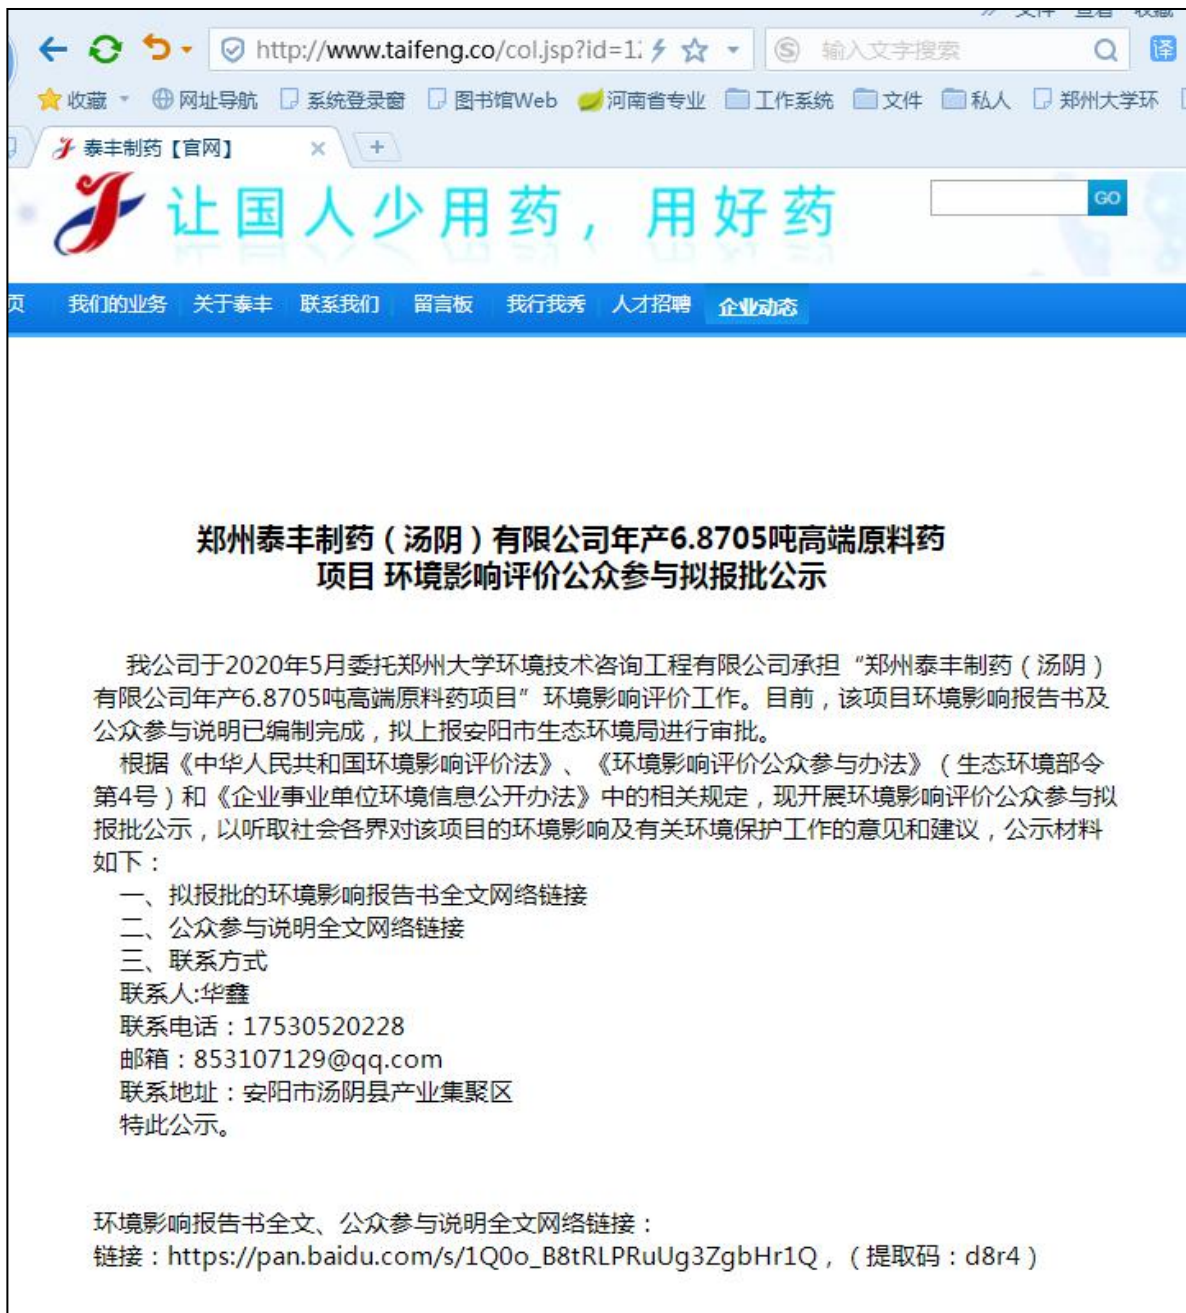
» 文件 查看 收藏

http://www.taifeng.co/col.jsp?id=1: 输入文字搜索 译

收藏 网址导航 系统登录窗 图书馆Web 河南省专业 工作系统 文件 私人 郑州大学环

泰丰制药【官网】 × +

让国人少用药，用好药

GO

页 我们的业务 关于泰丰 联系我们 留言板 我行我秀 人才招聘 企业动态

郑州泰丰制药（汤阴）有限公司年产6.8705吨高端原料药项目 环境影响评价公众参与拟报批公示

我公司于2020年5月委托郑州大学环境技术咨询工程有限公司承担“郑州泰丰制药（汤阴）有限公司年产6.8705吨高端原料药项目”环境影响评价工作。目前，该项目环境影响报告书及公众参与说明已编制完成，拟上报安阳市生态环境局进行审批。

根据《中华人民共和国环境影响评价法》、《环境影响评价公众参与办法》（生态环境部令第4号）和《企业事业单位环境信息公开办法》中的相关规定，现开展环境影响评价公众参与拟报批公示，以听取社会各界对该项目的环境影响及有关环境保护工作的意见和建议，公示材料如下：

一、拟报批的环境影响报告书全文网络链接
二、公众参与说明全文网络链接
三、联系方式
联系人:华鑫
联系电话：17530520228
邮箱：853107129@qq.com
联系地址：安阳市汤阴县产业集聚区
特此公示。

环境影响报告书全文、公众参与说明全文网络链接：
链接：https://pan.baidu.com/s/1Q0o_B8tRLPRuUg3ZgbHr1Q，（提取码：d8r4）